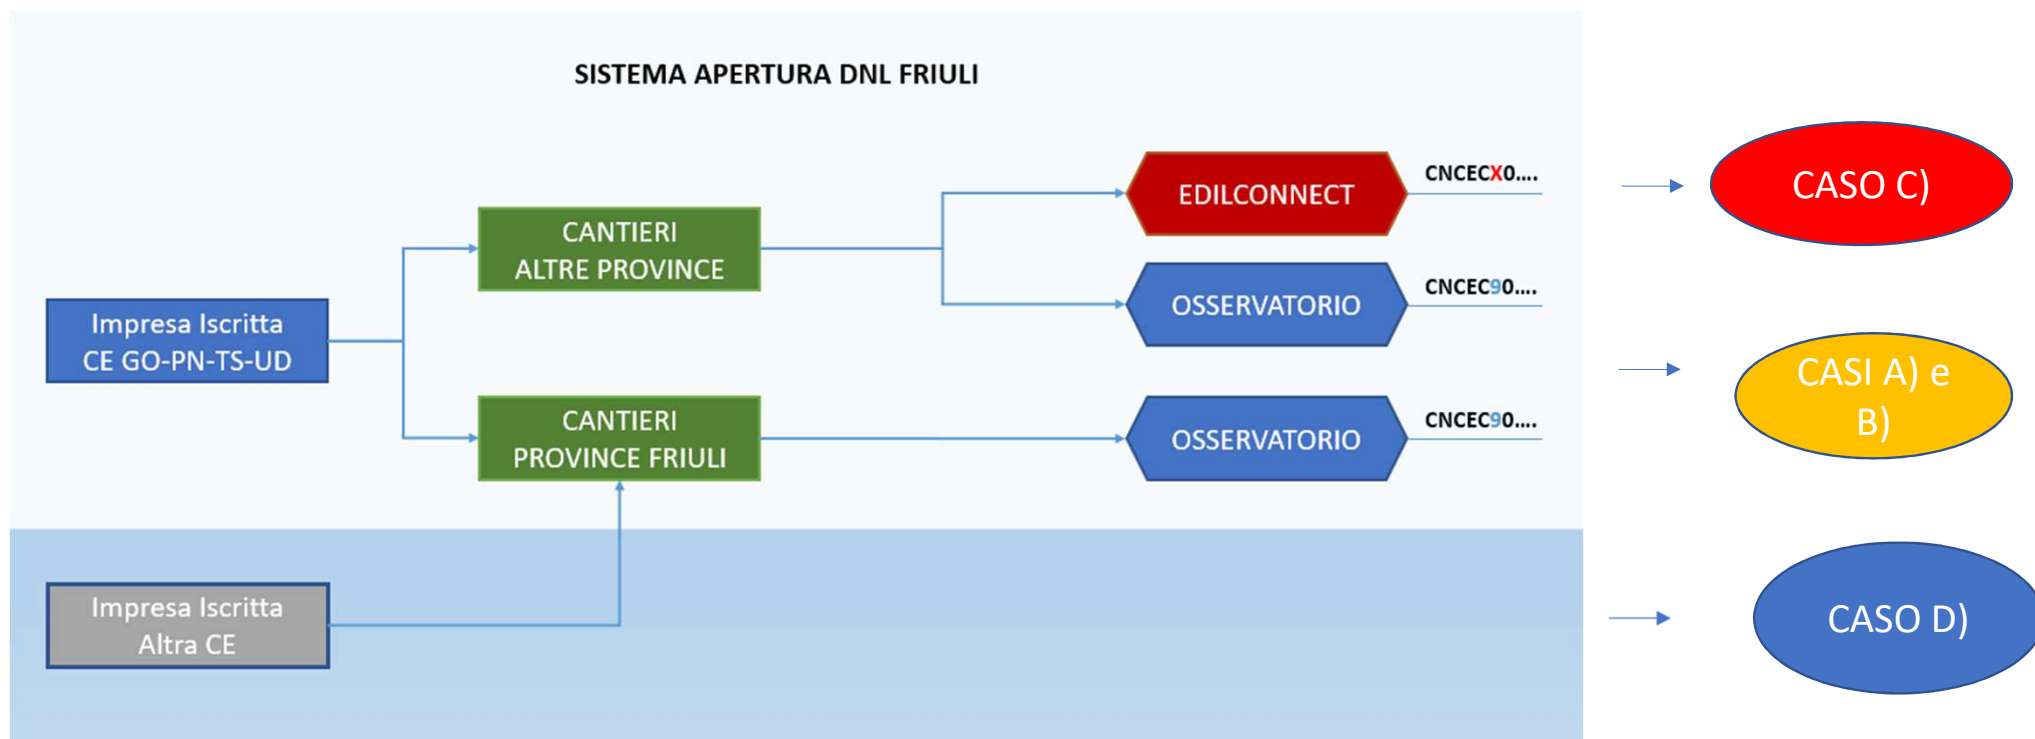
SISTEMA APERTURA DNL FRIULI

Impresa Iscritta CE GO-PN-TS-UD

CANTIERI ALTRE PROVINCE

CANTIERI PROVINCE FRIULI

EDILCONNECT

CNCECX0....

OSSERVATORIO

CNCEC90....

OSSERVATORIO

CNCEC90....

Impresa Iscritta Altra CE

CASO C)

CASI A) e B)

CASO D)